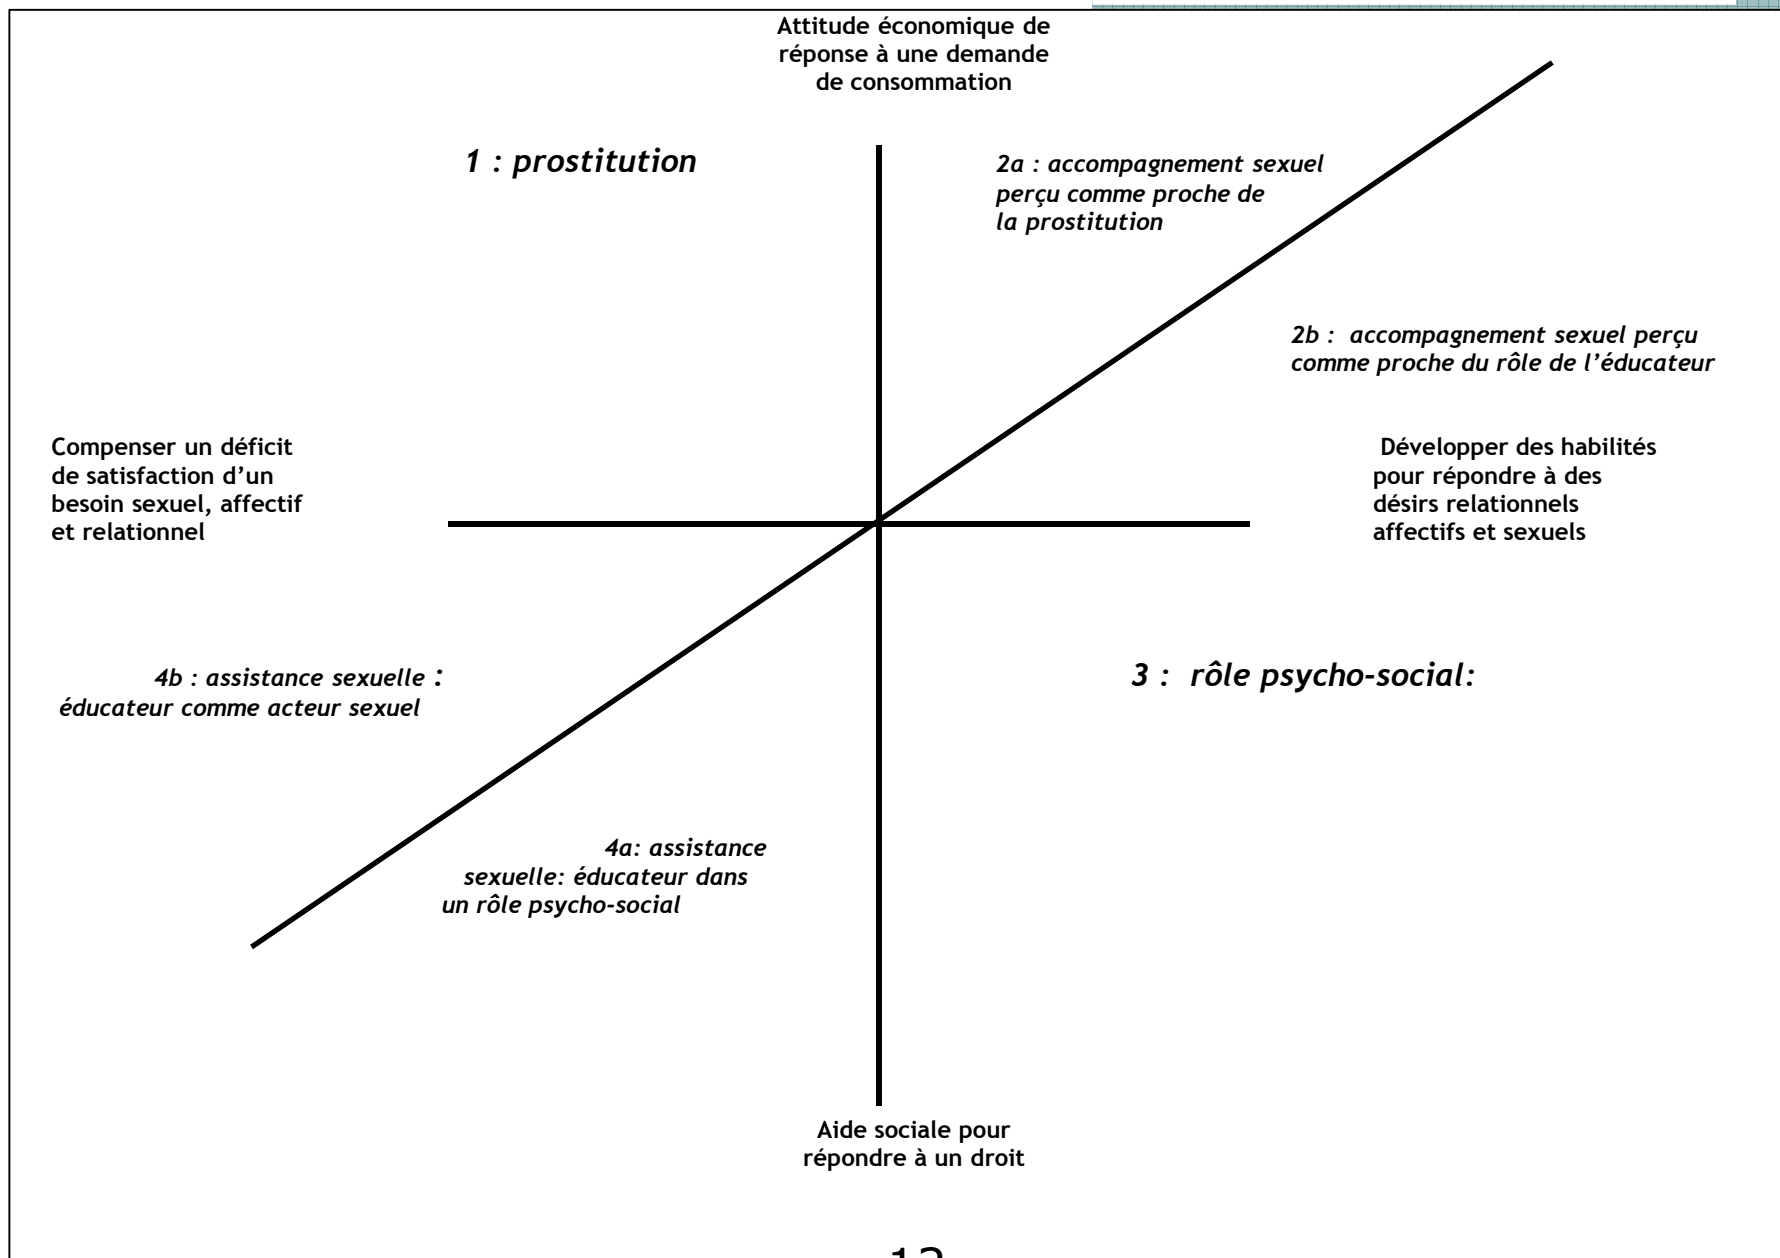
Attitude économique de réponse à une demande de consommation

1 : prostitution

2a : accompagnement sexuel perçu comme proche de la prostitution

2b : accompagnement sexuel perçu comme proche du rôle de l'éducateur

Compenser un déficit de satisfaction d'un besoin sexuel, affectif et relationnel

Développer des habilités pour répondre à des désirs relationnels affectifs et sexuels

4b : assistance sexuelle : éducateur comme acteur sexuel

3 : rôle psycho-social:

4a: assistance sexuelle: éducateur dans un rôle psycho-social

Aide sociale pour répondre à un droit

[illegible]